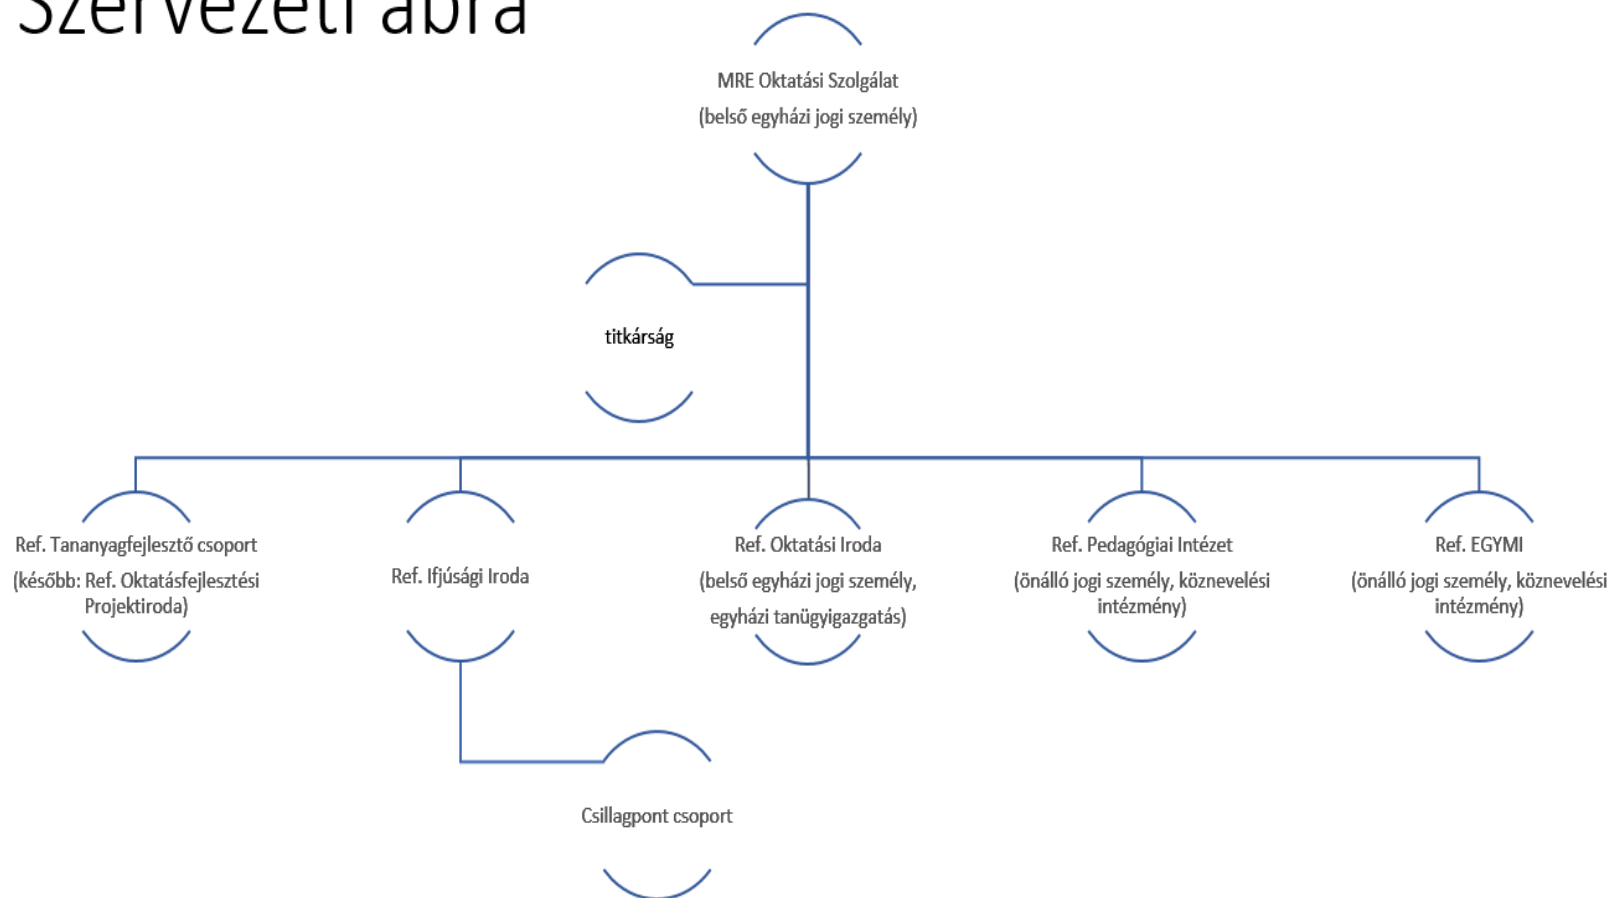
Szervezeti ábra

MRE Oktatási Szolgálat
(belső egyházi jogi személy)

titkárság

Ref. Tananyagfejlesztő csoport
(később: Ref. Oktatásfejlesztési Projektiroda)

Ref. Ifjúsági Iroda

Ref. Oktatási Iroda
(belső egyházi jogi személy, egyházi tanügyigazgatás)

Ref. Pedagógiai Intézet
(önálló jogi személy, köznevelési intézmény)

Ref. EGYMI
(önálló jogi személy, köznevelési intézmény)

Csillagpont csoport